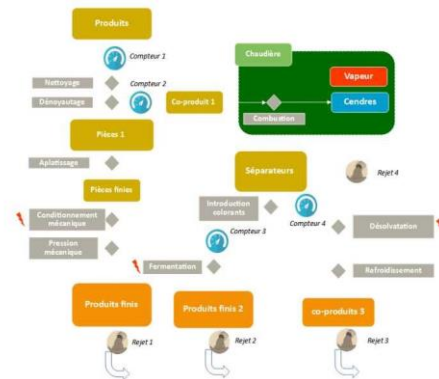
Produits

Compteur 1

Nettoyage

Compteur 2

Dénoyautage

Co-produit 1

Chaudière

Vapeur

Cendres

Combustion

Pièces 1

Aplatissage

Pièces finies

Séparateurs

Rejet 4

Conditionnement mécanique

Introduction colorants

Compteur 4

Désolvatation

Compteur 3

Pression mécanique

Fermentation

Refroidissement

Produits finis

Produits finis 2

co-produits 3

Rejet 1

Rejet 2

Rejet 3